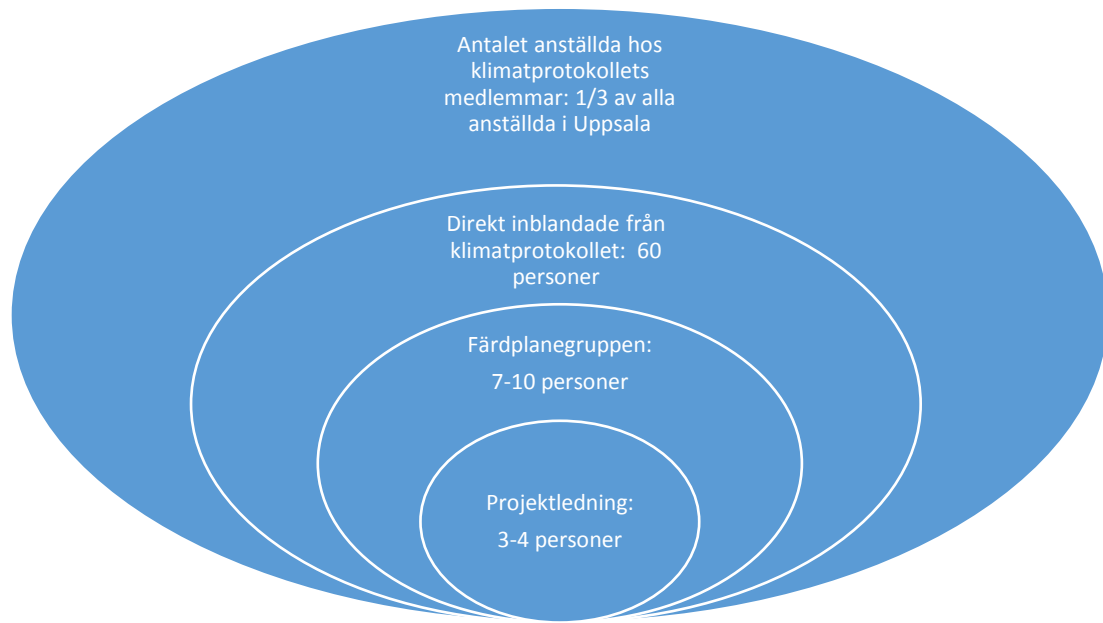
Antalet anställda hos klimatprotokollets medlemmar: 1/3 av alla anställda i Uppsala

Direkt inblandade från klimatprotokollet: 60 personer

Färdplanegruppen:

7-10 personer

Projektledning:

3-4 personer